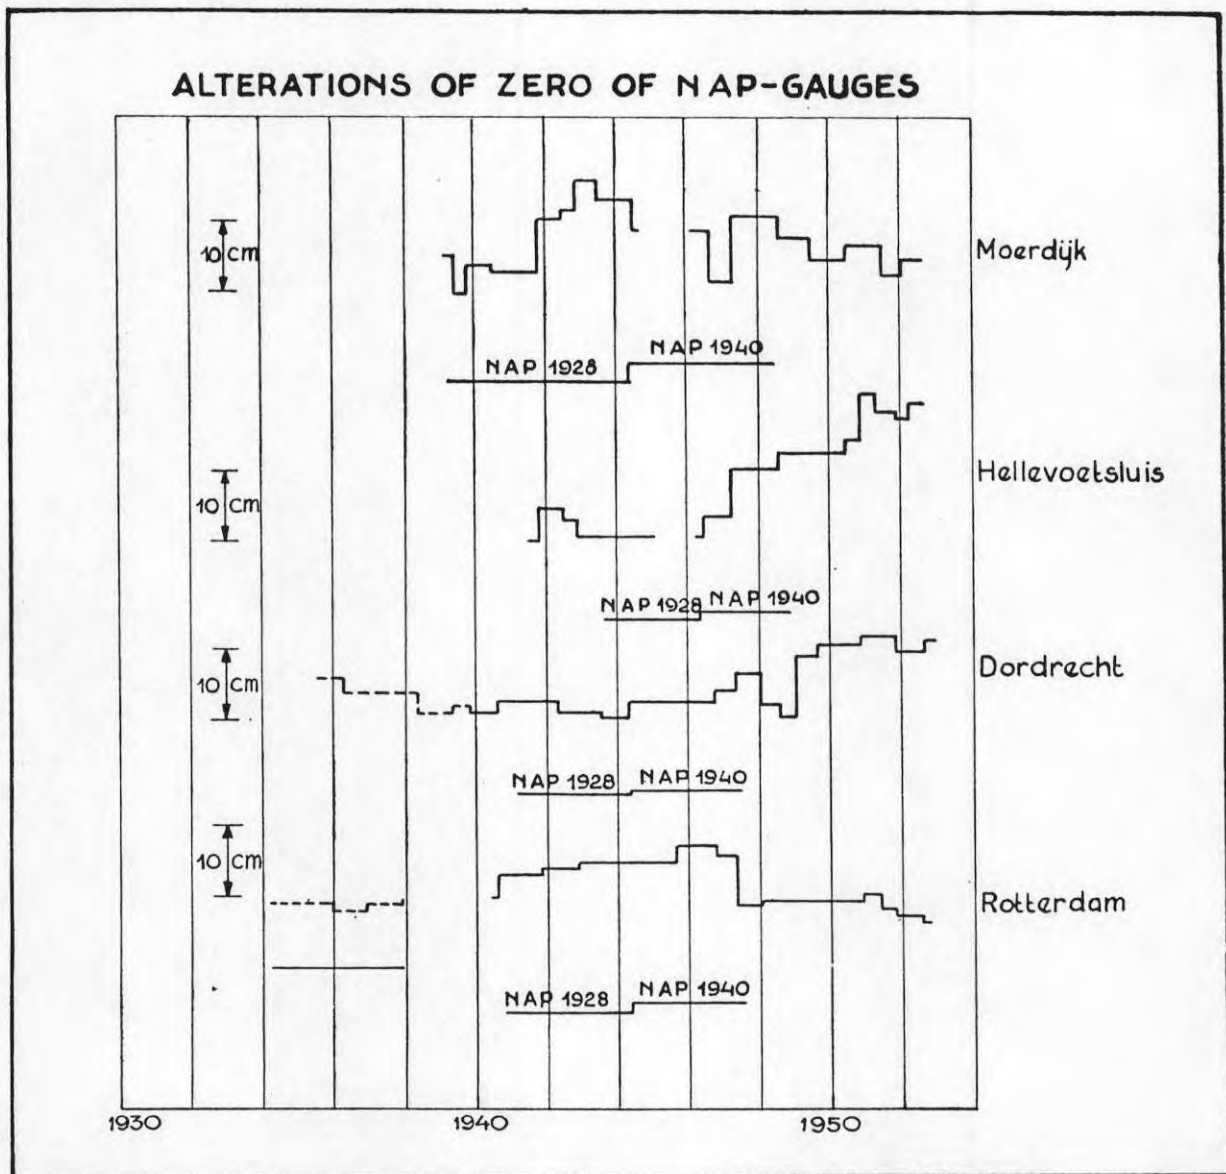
ALTERATIONS OF ZERO OF NAP-GAUGES

10 cm

Moerdijk

NAP 1928

NAP 1940

10 cm

Hellevoetsluis

NAP 1928

NAP 1940

10 cm

Dordrecht

NAP 1928

NAP 1940

10 cm

Rotterdam

NAP 1928

NAP 1940

1930

1940

1950